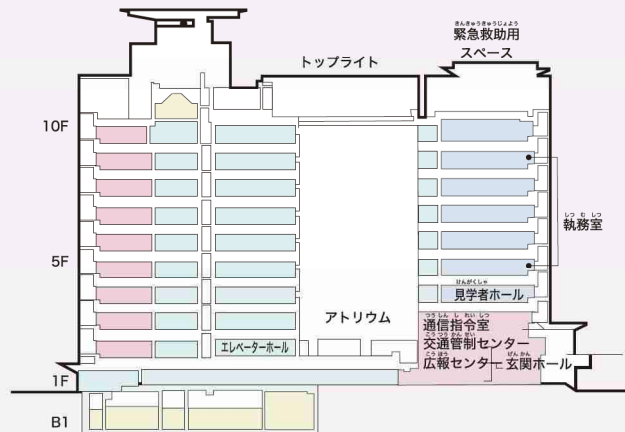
きんきゅうきゅうじょよう
緊急救助用
スペース

トップライト

10F

しつむしつ
執務室

5F

けんがくしゃ
見学者ホール

アトリウム

つうしんしれいしつ
通信指令室
こうつうかんせい
交通管制センター
こうほう
広報センター

げんかん
玄関ホール

エレベーターホール

1F

B1